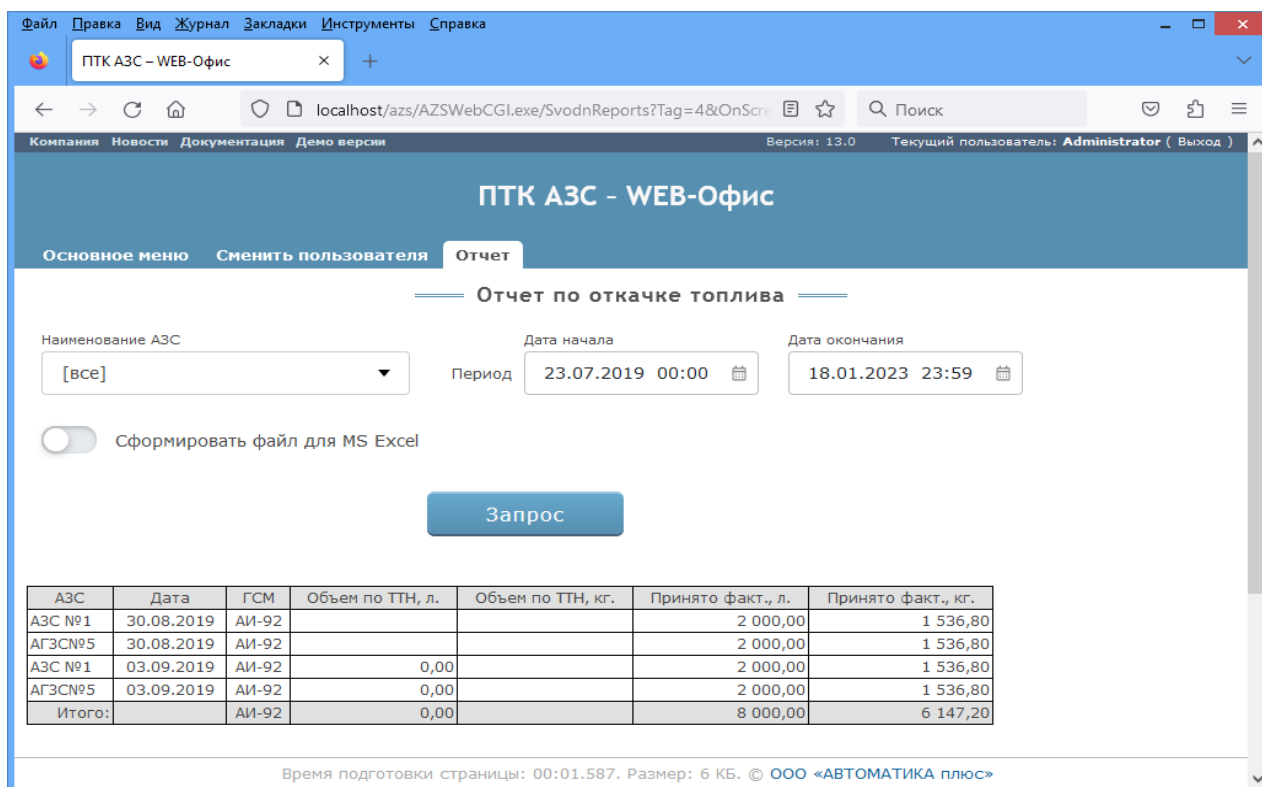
Файл Правка Вид Журнал Закладки Инструменты Справка

ПТК АЗС – WEB-Офис ×

localhost/azs/AZSWebCGI.exe/SvodnReports?Tag=4&OnScre

Поиск

Компания Новости Документация Демо версии Версия: 13.0 Текущий пользователь: Administrator ( Выход )

ПТК АЗС - WEB-Офис

Основное меню Сменить пользователя Отчет

Отчет по откачке топлива

Наименование АЗС
[все]

Период
Дата начала
23.07.2019 00:00

Дата окончания
18.01.2023 23:59

Сформировать файл для MS Excel

Запрос

| АЗС | Дата | ГСМ | Объем по ТТН, л. | Объем по ТТН, кг. | Принято факт., л. | Принято факт., кг. |
|---|---|---|---|---|---|---|
| АЗС №1 | 30.08.2019 | АИ-92 | | | 2 000,00 | 1 536,80 |
| АГЗС№5 | 30.08.2019 | АИ-92 | | | 2 000,00 | 1 536,80 |
| АЗС №1 | 03.09.2019 | АИ-92 | 0,00 | | 2 000,00 | 1 536,80 |
| АГЗС№5 | 03.09.2019 | АИ-92 | 0,00 | | 2 000,00 | 1 536,80 |
| Итого: | | АИ-92 | 0,00 | | 8 000,00 | 6 147,20 |

Время подготовки страницы: 00:01.587. Размер: 6 КБ. © ООО «АВТОМАТИКА плюс»